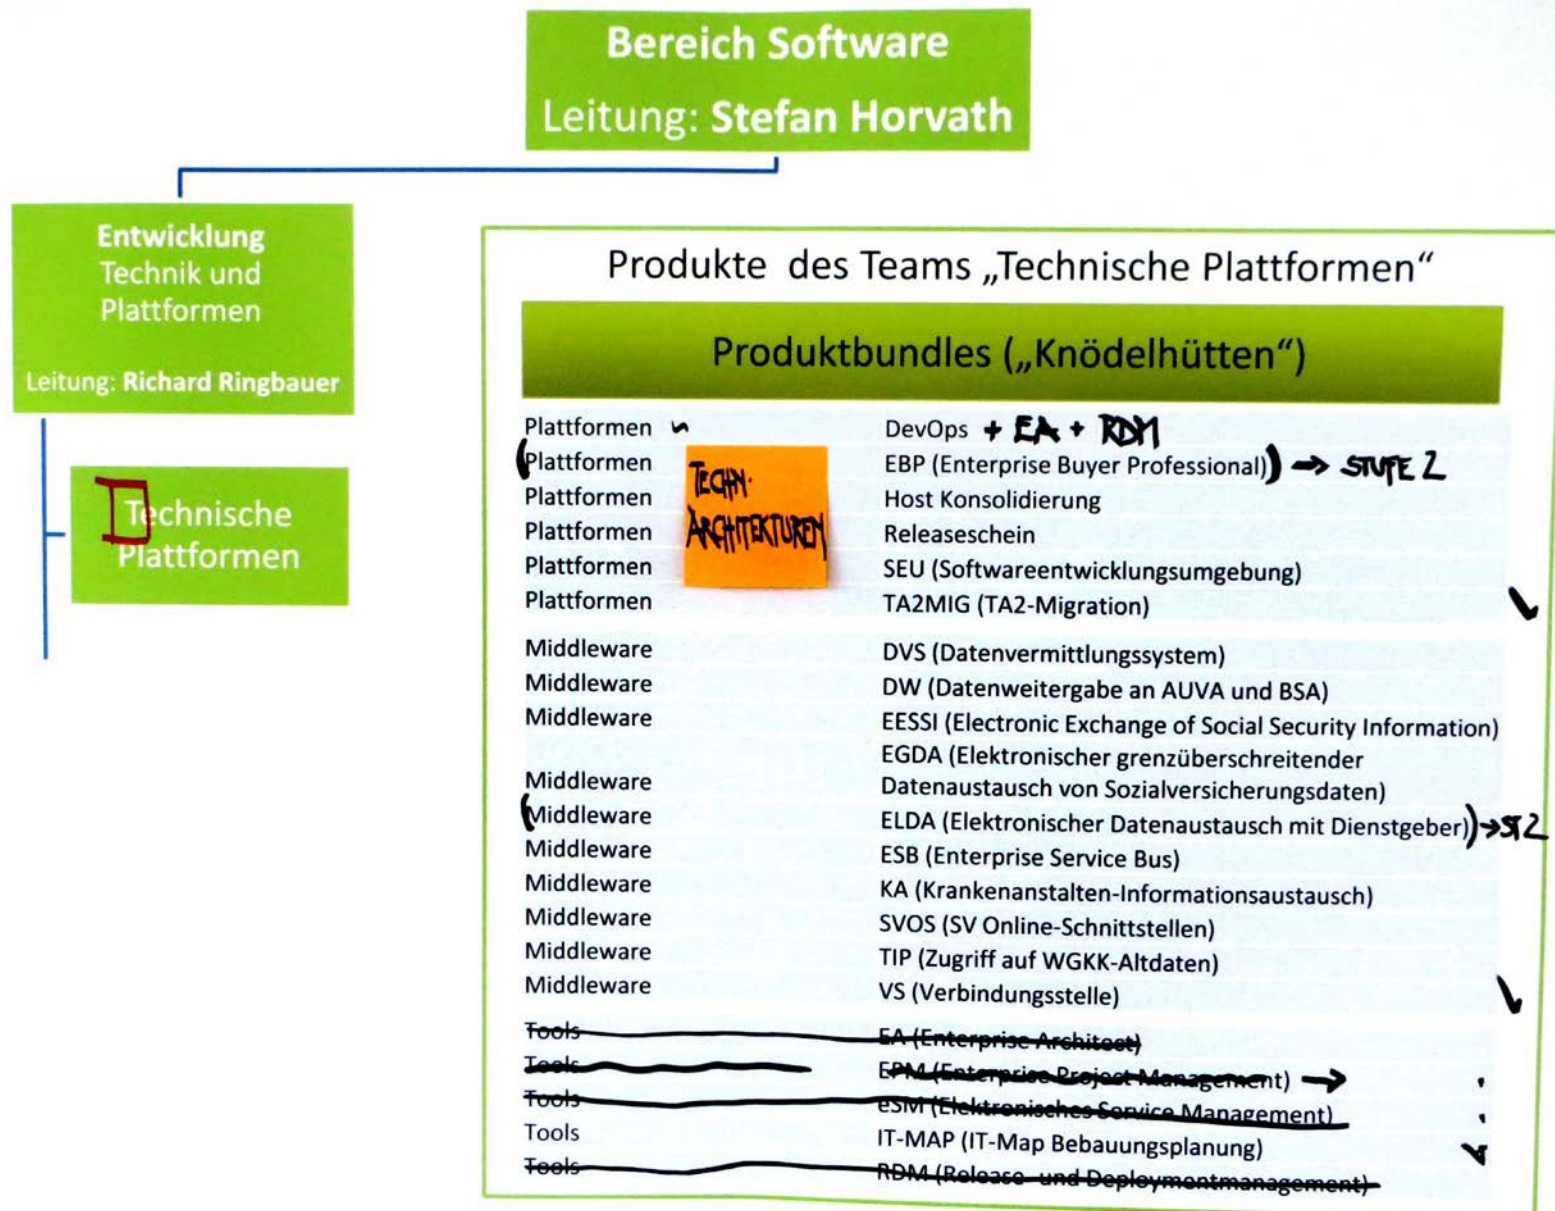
Bereich Software
Leitung: Stefan Horvath

Entwicklung
Technik und Plattformen

Leitung: Richard Ringbauer

Technische Plattformen

Produkte des Teams „Technische Plattformen"

Produktbundles („Knödelhütten")

TECHN. ARCHITEKTUREN

| | |
|---|---|
| Plattformen | DevOps + EA + RDM |
| (Plattformen | EBP (Enterprise Buyer Professional)) → STUFE 2 |
| Plattformen | Host Konsolidierung |
| Plattformen | Releaseschein |
| Plattformen | SEU (Softwareentwicklungsumgebung) |
| Plattformen | TA2MIG (TA2-Migration) |
| Middleware | DVS (Datenvermittlungssystem) |
| Middleware | DW (Datenweitergabe an AUVA und BSA) |
| Middleware | EESSI (Electronic Exchange of Social Security Information) |
| Middleware | EGDA (Elektronischer grenzüberschreitender Datenaustausch von Sozialversicherungsdaten) |
| (Middleware | ELDA (Elektronischer Datenaustausch mit Dienstgeber)) → ST2 |
| Middleware | ESB (Enterprise Service Bus) |
| Middleware | KA (Krankenanstalten-Informationsaustausch) |
| Middleware | SVOS (SV Online-Schnittstellen) |
| Middleware | TIP (Zugriff auf WGKK-Altdaten) |
| Middleware | VS (Verbindungsstelle) |
| Tools | EA (Enterprise Architect) |
| Tools | EPM (Enterprise Project Management) → |
| Tools | eSM (Elektronisches Service Management) |
| Tools | IT-MAP (IT-Map Bebauungsplanung) |
| Tools | RDM (Release- und Deploymentmanagement) |